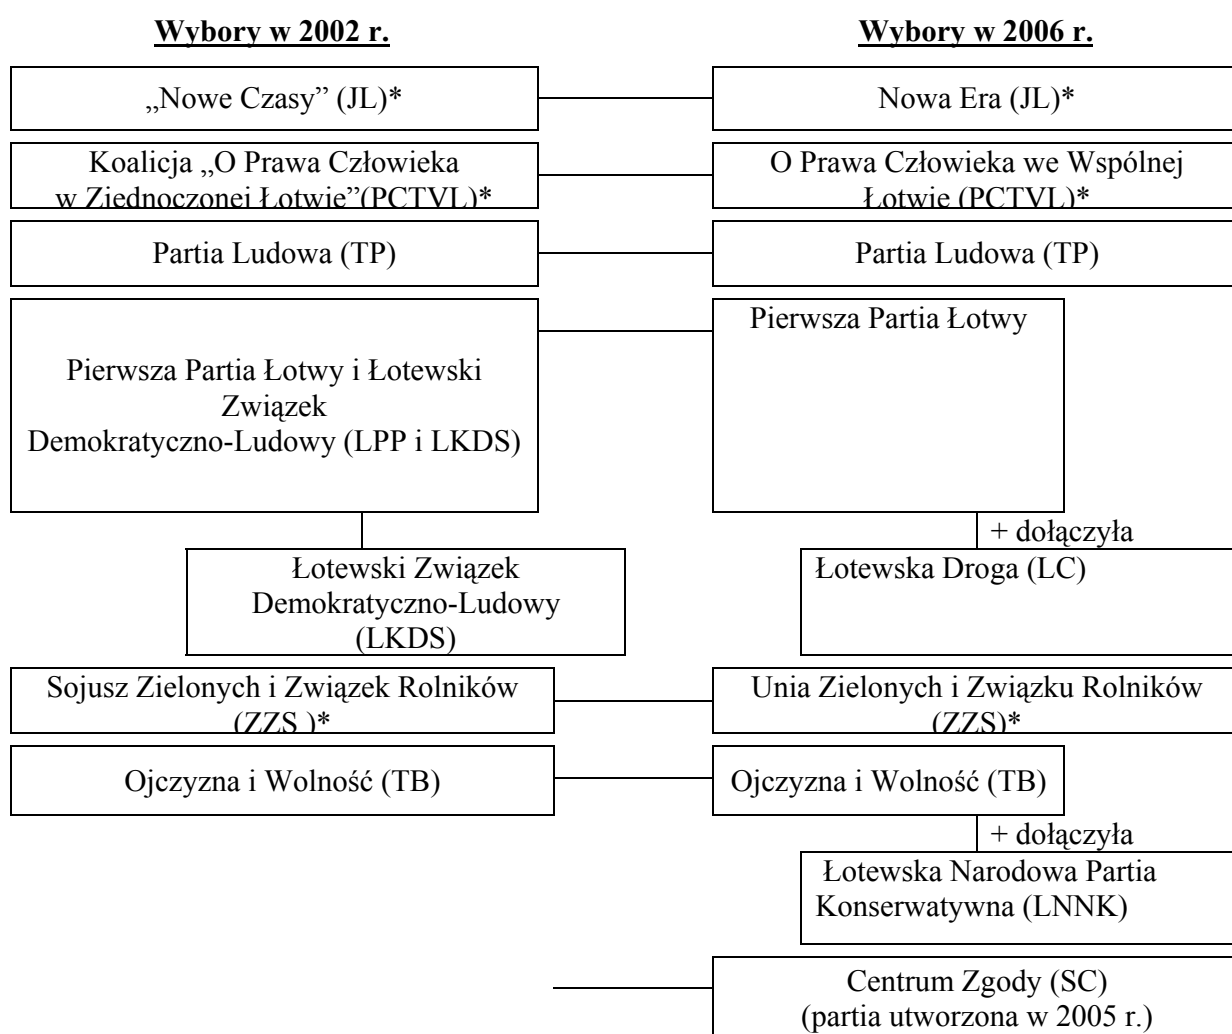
Wybory w 2002 r.

Wybory w 2006 r.

„Nowe Czasy" (JL)*

Nowa Era (JL)*

Koalicja „O Prawa Człowieka w Ziednoczonej Łotwie"(PCTVL)*

O Prawa Człowieka we Wspólnej Łotwie (PCTVL)*

Partia Ludowa (TP)

Partia Ludowa (TP)

Pierwsza Partia Łotwy i Łotewski Związek Demokratyczno-Ludowy (LPP i LKDS)

Pierwsza Partia Łotwy

Łotewski Związek Demokratyczno-Ludowy (LKDS)

+ dołączyła

Łotewska Droga (LC)

Sojusz Zielonych i Związek Rolników (ZZS )*

Unia Zielonych i Związku Rolników (ZZS)*

Ojczyzna i Wolność (TB)

Ojczyzna i Wolność (TB)

+ dołączyła

Łotewska Narodowa Partia Konserwatywna (LNNK)

Centrum Zgody (SC) (partia utworzona w 2005 r.)